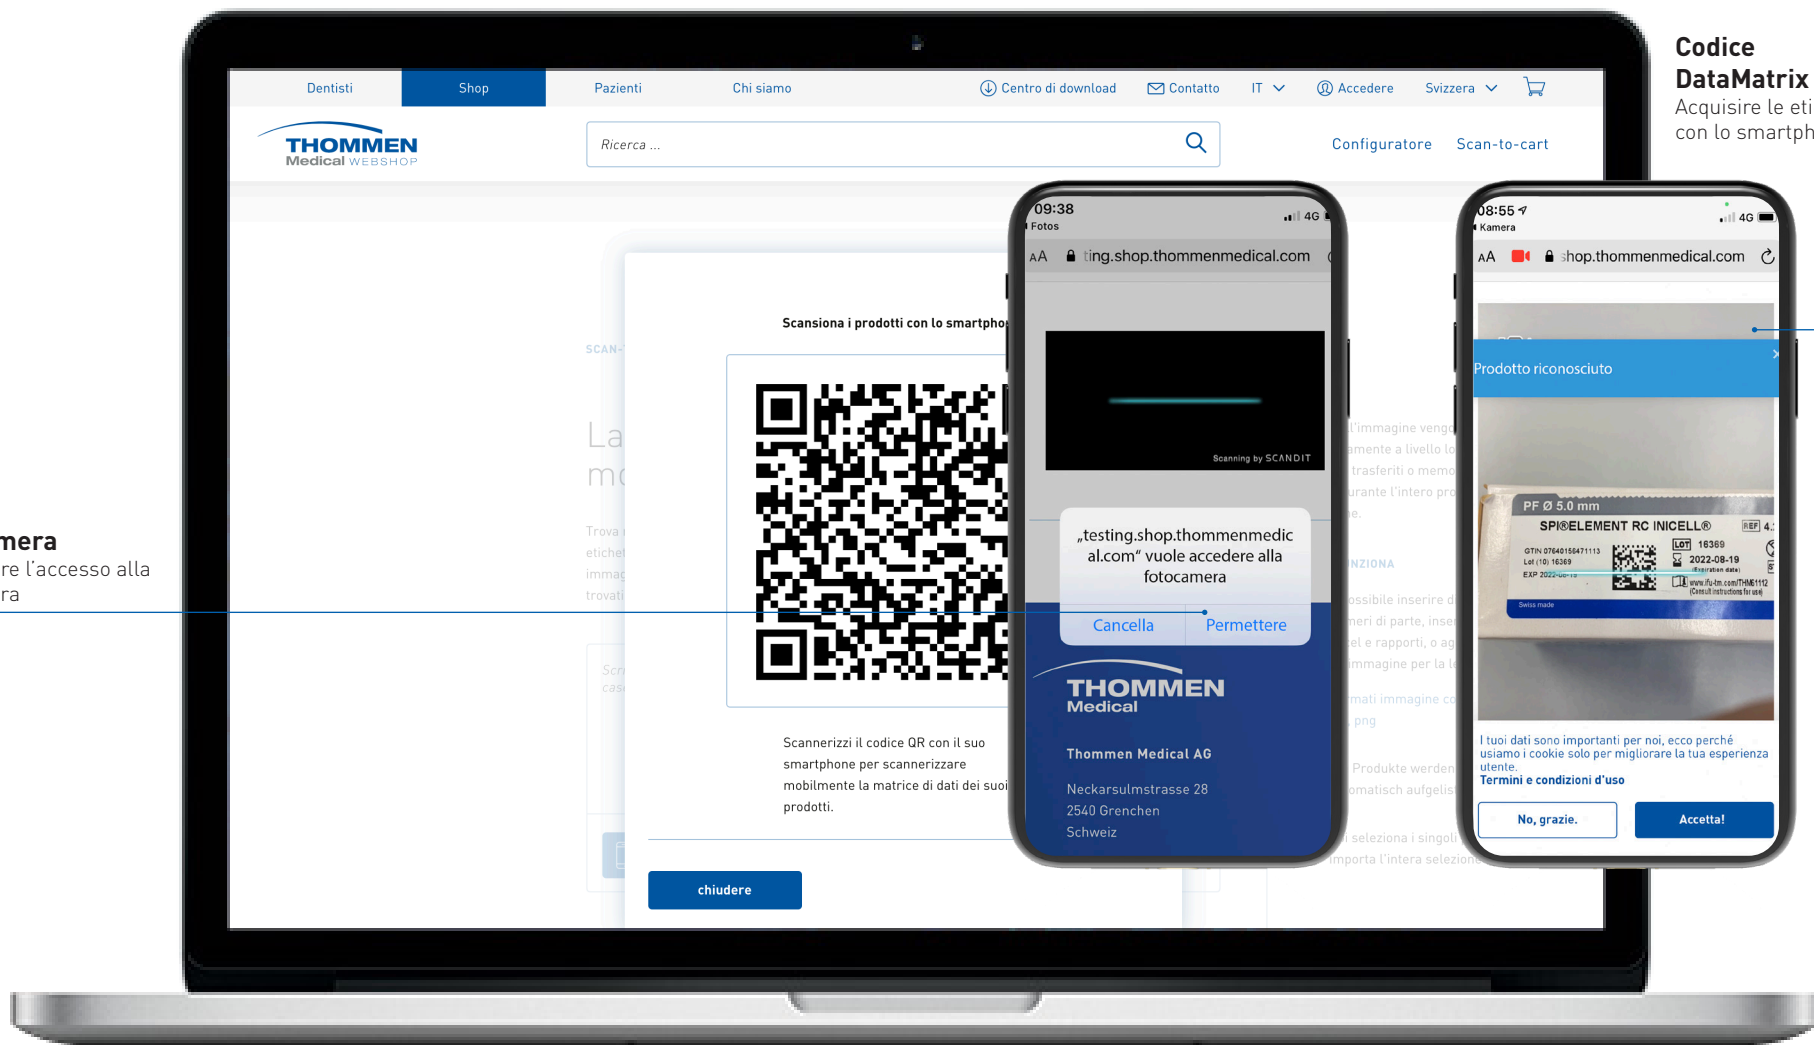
Codice DataMatrix
Acquisire le eti
con lo smartph

mera
re l'accesso alla
ra

Dentisti Shop Pazienti Chi siamo Centro di download Contatto IT Accedere Svizzera

THOMMEN Medical WEBSHOP

Ricerca ...

Configuratore Scan-to-cart

SCAN-

La
mo

Trova
etiche
immag
trovati

Scr
cas

Scansiona i prodotti con lo smartpho

Scannerizzi il codice QR con il suo smartphone per scannerizzare mobilmente la matrice di dati dei suoi prodotti.

chiudere

09:38
Fotos
AA ting.shop.thommenmedical.com

Scanning by SCANDIT

„testing.shop.thommenmedical.com" vuole accedere alla fotocamera

Cancella Permettere

THOMMEN Medical

Thommen Medical AG

Neckarsulmstrasse 28
2540 Grenchen
Schweiz

l'immagine vengo
amente a livello lo
trasferiti o memo
urante l'intero pro
e.

NZIONA

ossibile inserire d
meri di parte, inse
el e rapporti, o ag
mmagine per la l

mati immagine co
png

Produkte werden
omatisch aufgelis

i seleziona i singoli
importa l'intera selezione

08:55
Kamera
AA shop.thommenmedical.com

Prodotto riconosciuto

PF Ø 5.0 mm
SPI®ELEMENT RC INICELL®
REF 4.
LOT 16369
2022-08-19
GTIN 07640156471113
Lot (10) 16369
EXP 2022-08-19
www.ifu-tm.com/THM6112
Swiss made

I tuoi dati sono importanti per noi, ecco perché usiamo i cookie solo per migliorare la tua esperienza utente.
Termini e condizioni d'uso

No, grazie. Accetta!